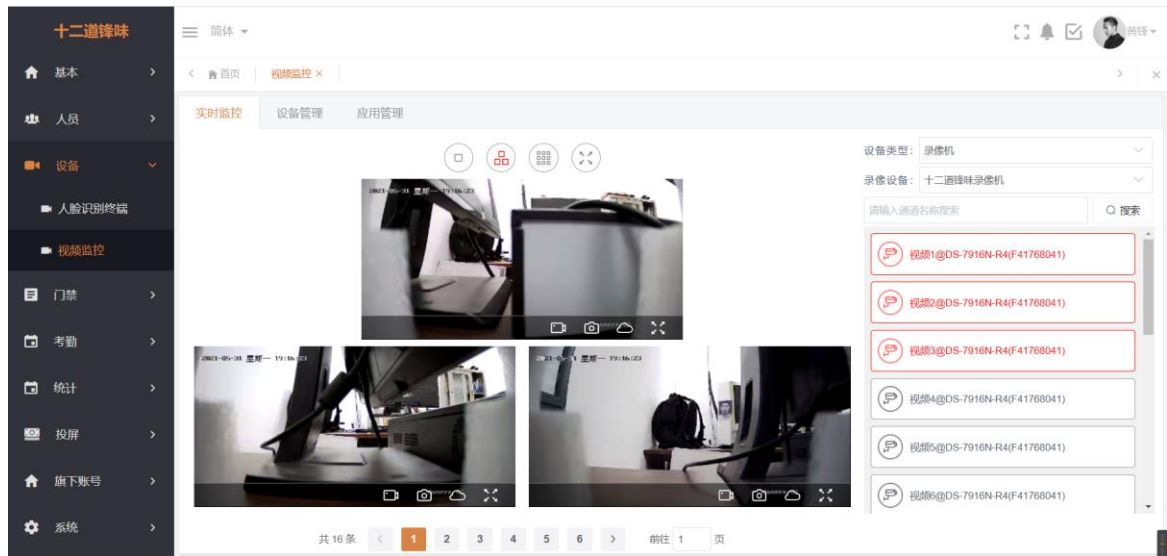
十二道锋味

基本

人员

设备

人脸识别终端

视频监控

门禁

考勤

统计

投屏

旗下账号

系统

简体

首页 | 视频监控 ×

实时监控 设备管理 应用管理

2021-05-31 星期一 19:16:23

2021-05-31 星期一 19:16:23

2021-05-31 星期一 19:16:23

设备类型: 录像机

录像设备: 十二道锋味录像机

请输入通道名称搜索

搜索

视频1@DS-7916N-R4(F41768041)

视频2@DS-7916N-R4(F41768041)

视频3@DS-7916N-R4(F41768041)

视频4@DS-7916N-R4(F41768041)

视频5@DS-7916N-R4(F41768041)

视频6@DS-7916N-R4(F41768041)

共 16 条 < 1 2 3 4 5 6 > 前往 1 页